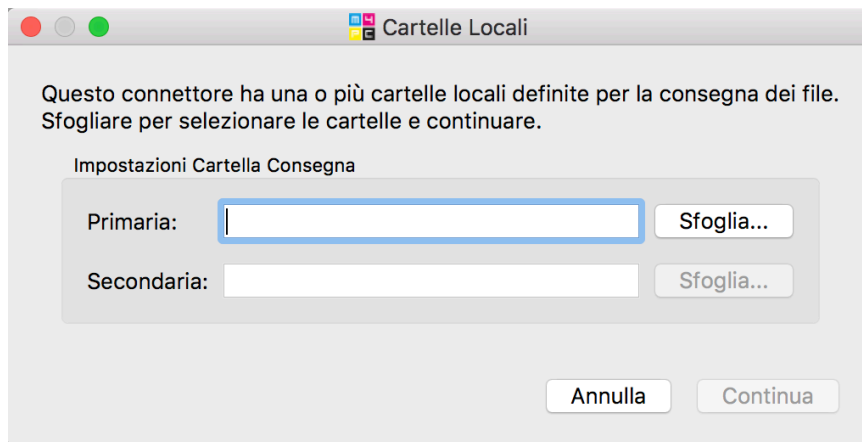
Cartelle Locali

Questo connettore ha una o più cartelle locali definite per la consegna dei file. Sfogliare per selezionare le cartelle e continuare.

Impostazioni Cartella Consegna

Primaria:

Sfoglia...

Secondaria:

Sfoglia...

Annulla

Continua